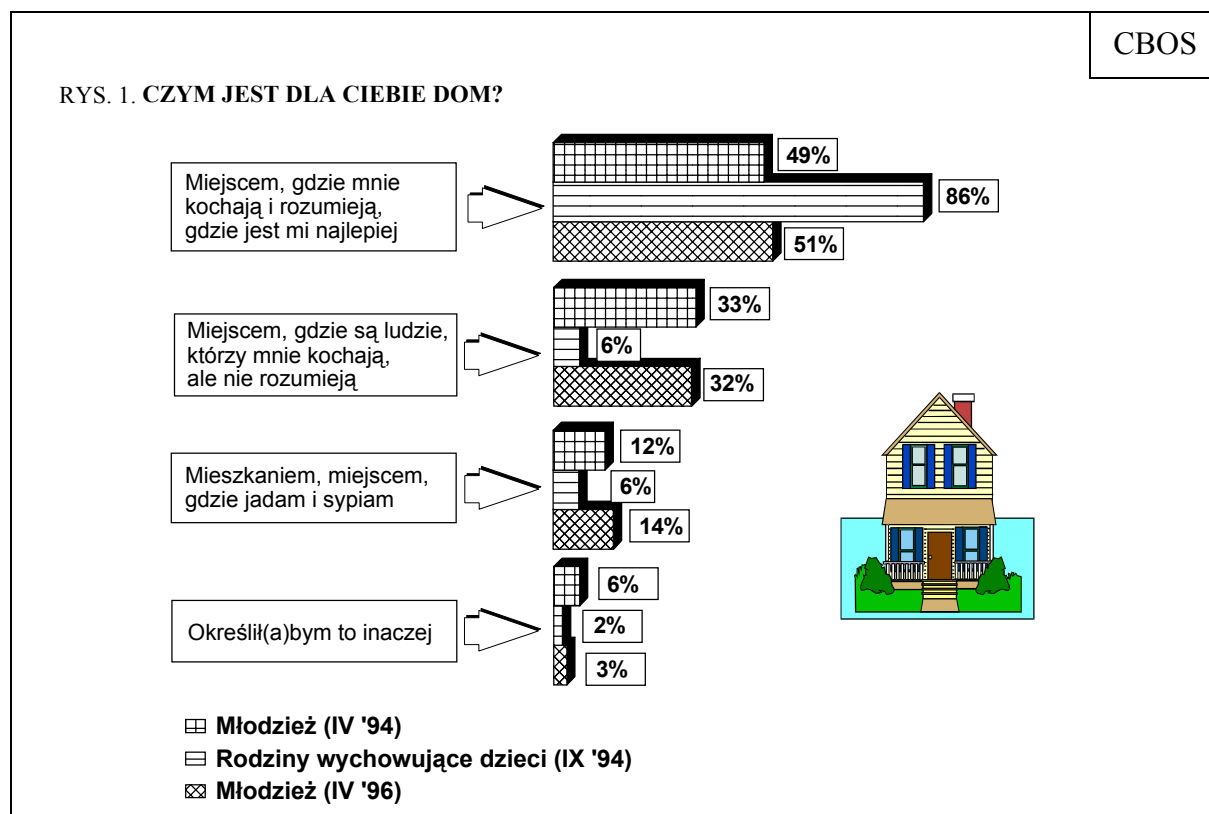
CBOS

RYS. 1. **CZYM JEST DLA CIEBIE DOM?**

Miejscem, gdzie mnie kochają i rozumieją, gdzie jest mi najlepiej

49%

86%

51%

Miejscem, gdzie są ludzie, którzy mnie kochają, ale nie rozumieją

33%

6%

32%

Mieszkaniem, miejscem, gdzie jadam i sypiam

12%

6%

14%

Określił(a)bym to inaczej

6%

2%

3%

Młodzież (IV '94)
Rodziny wychowujące dzieci (IX '94)
Młodzież (IV '96)